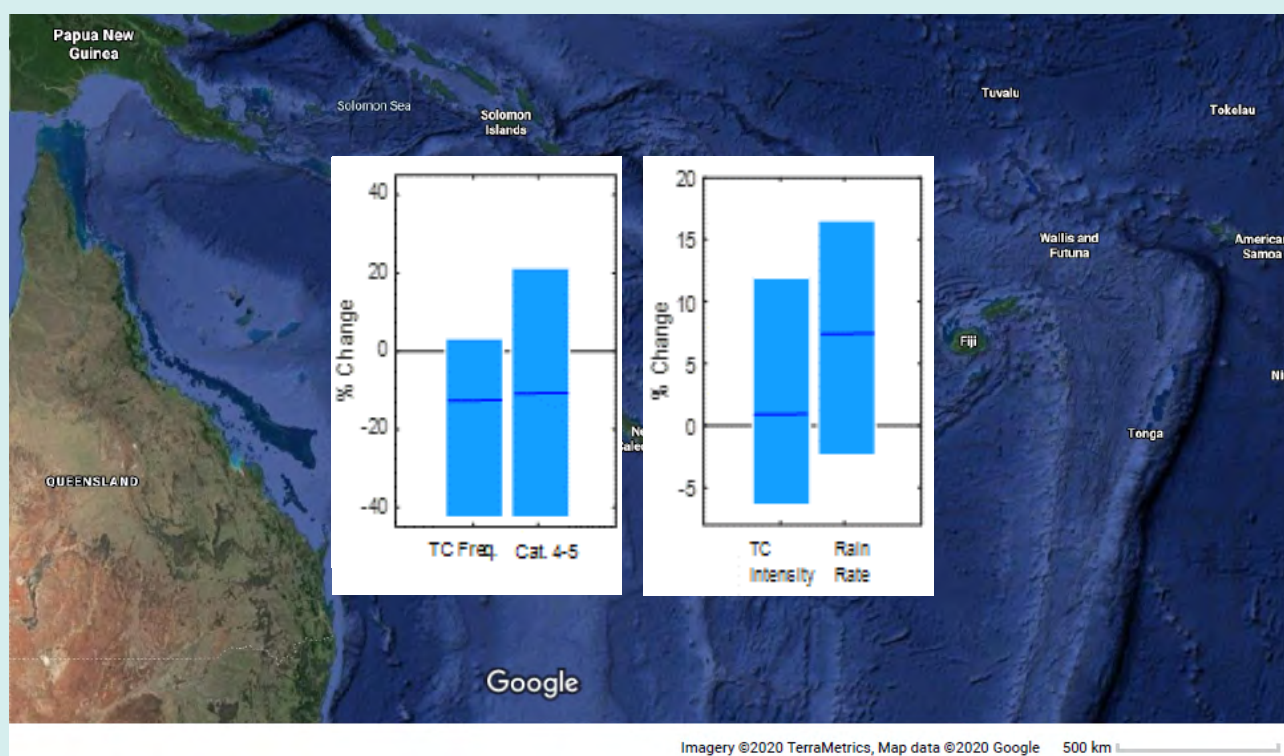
Papua New Guinea

Solomon Sea

Solomon Islands

Tuvalu

Tokelau

Wallis and Futuna

America Samoa

Fiji

Ni

Tonga

QUEENSLAND

Ne Cale

40
20
0
-20
-40
% Change
TC Freq.
Cat. 4-5

20
15
10
5
0
-5
% Change
TC Intensity
Rain Rate

Google

Imagery ©2020 TerraMetrics, Map data ©2020 Google 500 km